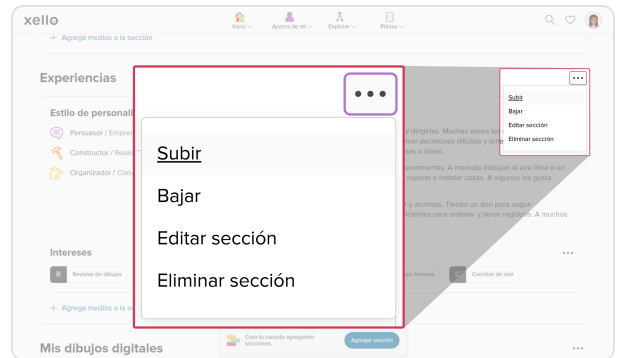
xello

Inicio Acerca de mí Explorar Planes

+ Agrega medios a la sección

Experiencias

Estilo de personali

Persuasor / Empre

Constructor / Realis

Organizador / Conv

y dirigirlas. Muchas veces le
mar decisiones difíciles y ame
s ideas.

erramientas. A menudo trabajan al aire libre o en
reparar e instalar cosas. A algunos les gusta

y archivos. Tienen un don para seguir
icientes para ordenar y llevar registros. A muchos

Intereses

R Revistas de dibujos

Juegos de mesa

C Conchas de mar

+ Agrega medios a la se

•••

Subir

Bajar

Editar sección

Eliminar sección

Subir

Bajar

Editar sección

Eliminar sección

Crea tu carpeta agregando secciones.

Agregar sección

Mis dibujos digitales